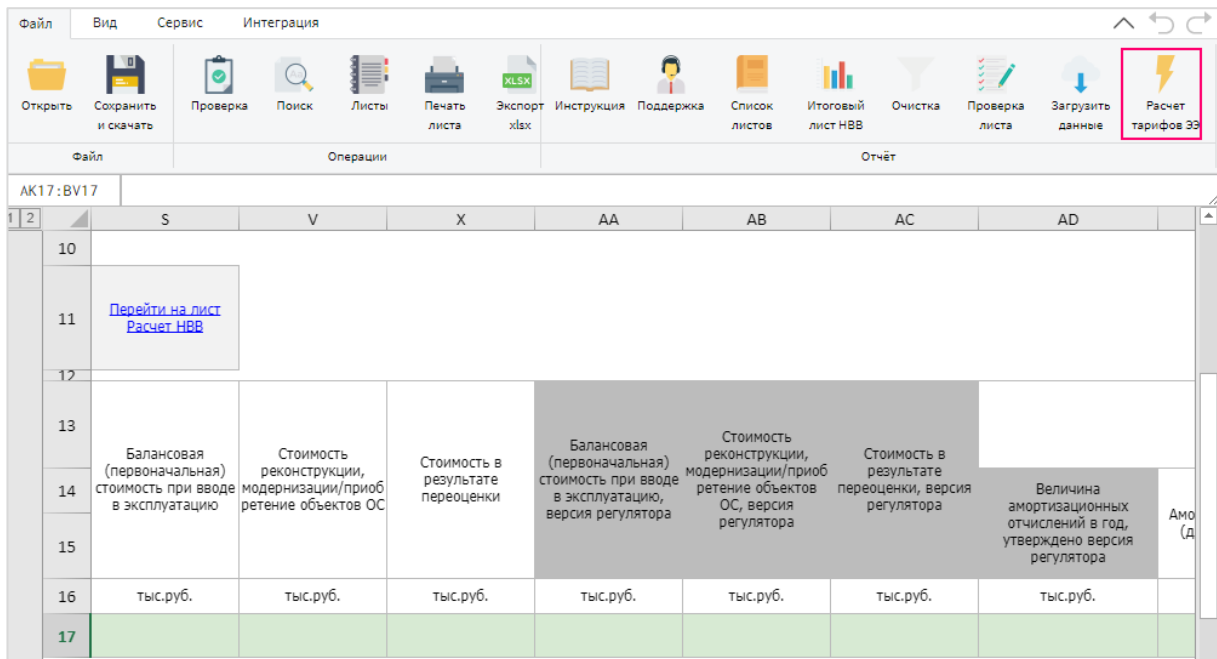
Файл Вид Сервис Интеграция

Открыть | Сохранить и скачать | Проверка | Поиск | Листы | Печать листа | Экспорт xlsx | Инструкция | Поддержка | Список листов | Итоговый лист НВВ | Очистка | Проверка листа | Загрузить данные | Расчет тарифов ЭЭ

Файл | Операции | Отчёт

AK17:BV17

1 2

| | S | V | X | AA | AB | AC | AD | |
|---|---|---|---|---|---|---|---|---|
| 10 | | | | | | | | |
| 11 | Перейти на лист Расчет НВВ | | | | | | | |
| 12 | | | | | | | | |
| 13 | Балансовая (первоначальная) стоимость при вводе в эксплуатацию | Стоимость реконструкции, модернизации/приобретение объектов ОС | Стоимость в результате переоценки | Балансовая (первоначальная) стоимость при вводе в эксплуатацию, версия регулятора | Стоимость реконструкции, модернизации/приобретение объектов ОС, версия регулятора | Стоимость в результате переоценки, версия регулятора | | |
| 14 | | | | | | | Величина амортизационных отчислений в год, утверждено версия регулятора | Амо (д |
| 15 | | | | | | | | |
| 16 | тыс.руб. | тыс.руб. | тыс.руб. | тыс.руб. | тыс.руб. | тыс.руб. | тыс.руб. | |
| 17 | | | | | | | | |